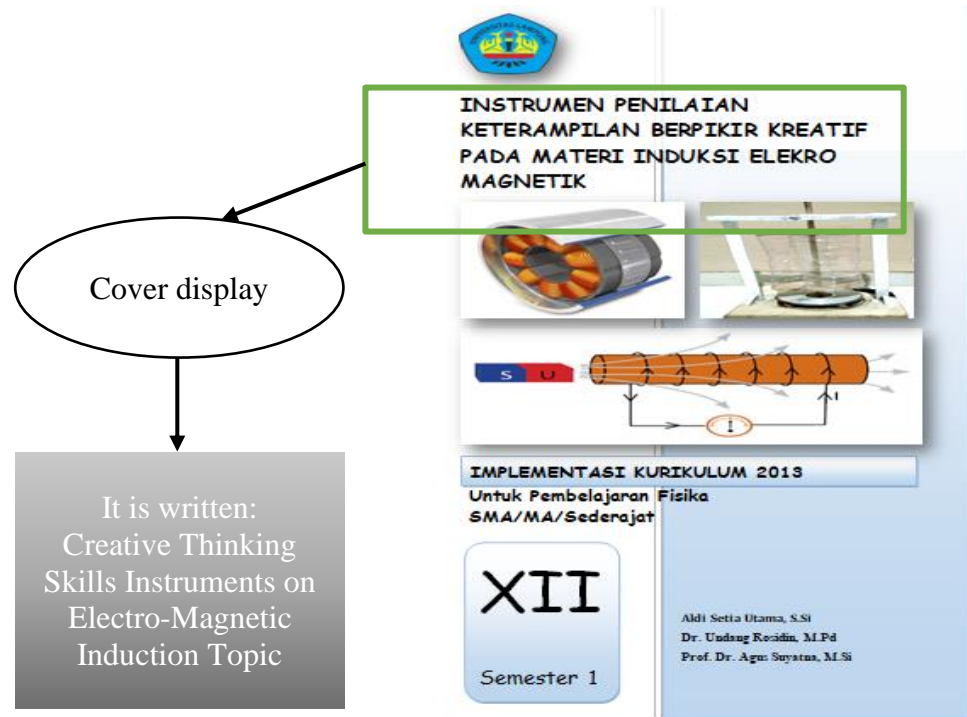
Cover display

It is written: Creative Thinking Skills Instruments on Electro-Magnetic Induction Topic

INSTRUMEN PENILAIAN KETERAMPILAN BERPIKIR KREATIF PADA MATERI INDUKSI ELEKRO MAGNETIK

S U

I

I

IMPLEMENTASI KURIKULUM 2013

Untuk Pembelajaran Fisika SMA/MA/Sederajat

XII

Semester 1

Aldi Setia Utama, S.Si
Dr. Undang Rosidin, M.Pd
Prof. Dr. Agus Suyatna, M.Si